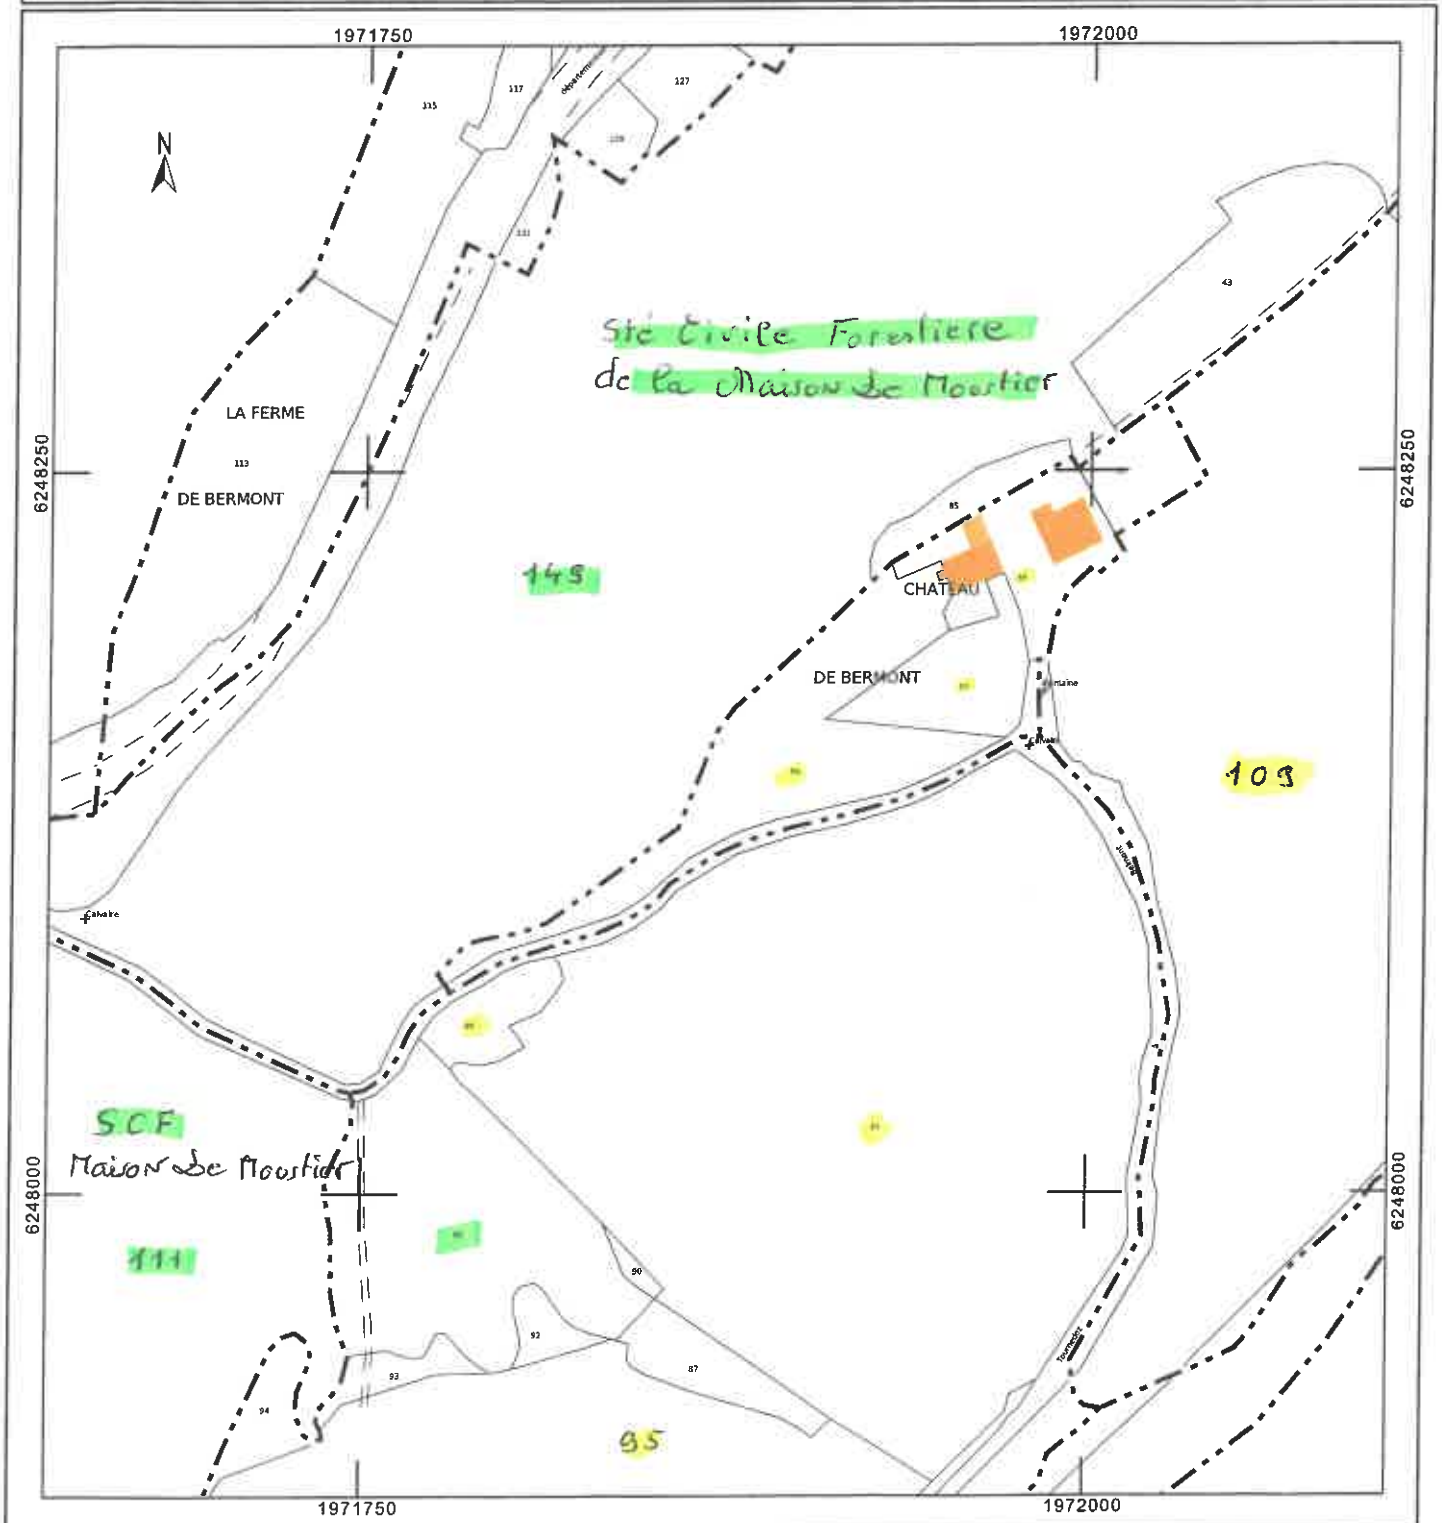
1971750
1972000
N
115
117
127
129
131
43
Sté Civile Forestière
de la Maison de Moustier
LA FERME
113
DE BERMONT
6248250
6248250
85
149
CHATEAU
DE BERMONT
Fontaine
Calvaire
109
Calvaire
SCF
Maison de Moustier
111
6248000
6248000
90
92
93
94
87
95
1971750
1972000